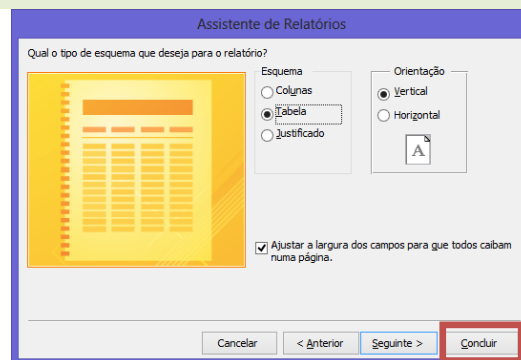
Assistente de Relatórios

Qual o tipo de esquema que deseja para o relatório?

Esquema
Colunas
Tabela
Justificado

Orientação
Vertical
Horizontal

A

Ajustar a largura dos campos para que todos caibam numa página.

Cancelar
< Anterior
Seguinte >
Concluir